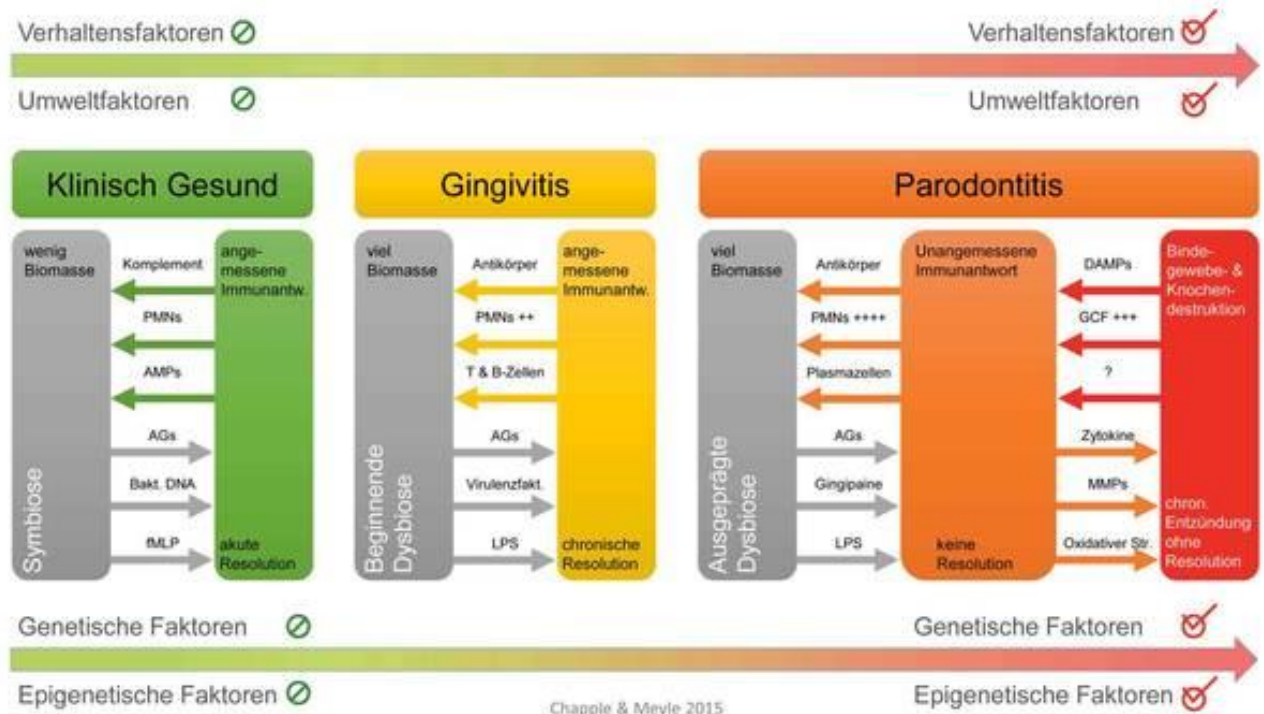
Verhaltensfaktoren ⊘

Verhaltensfaktoren

Umweltfaktoren ⊘

Umweltfaktoren

Klinisch Gesund

wenig Biomasse

Komplement

PMNs

AMPs

AGs

Bakt. DNA

fMLP

Symbiose

angemessene Immunantw.

akute Resolution

Gingivitis

viel Biomasse

Antikörper

PMNs ++

T & B-Zellen

AGs

Virulenzfakt.

LPS

Beginnende Dysbiose

angemessene Immunantw.

chronische Resolution

Parodontitis

viel Biomasse

Antikörper

PMNs ++++

Plasmazellen

AGs

Gingipaine

LPS

Ausgeprägte Dysbiose

Unangemessene Immunantwort

keine Resolution

DAMPs

GCF +++

?

Zytokine

MMPs

Oxidativer Str.

Bindegewebe- & Knochendestruktion

chron. Entzündung ohne Resolution

Genetische Faktoren ⊘

Genetische Faktoren

Epigenetische Faktoren ⊘

Chapple & Meyle 2015

Epigenetische Faktoren